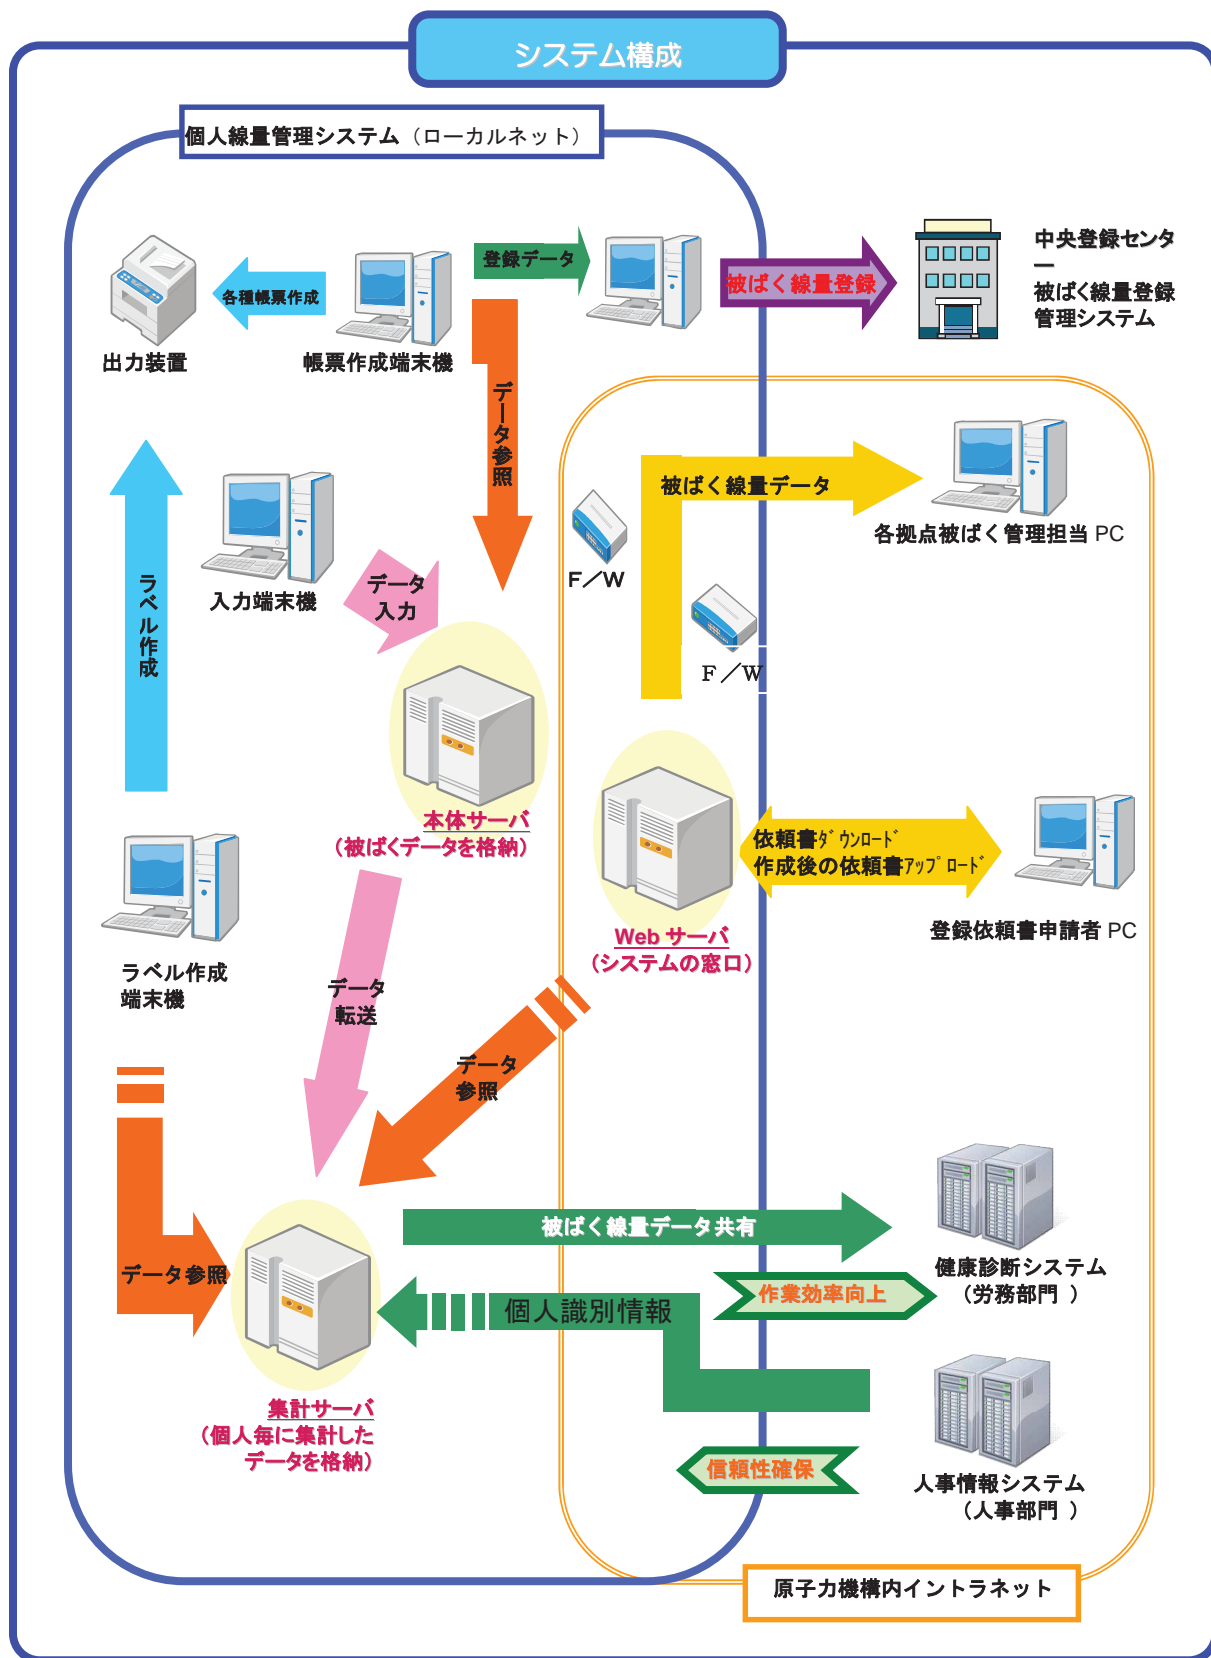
システム構成

個人線量管理システム（ローカルネット）

各種帳票作成

出力装置

帳票作成端末機

登録データ

被ばく線量登録

中央登録センター

被ばく線量登録管理システム

データ参照

被ばく線量データ

各拠点被ばく管理担当 PC

F／W

F／W

ラベル作成

入力端末機

データ入力

本体サーバ
（被ばくデータを格納）

Web サーバ
（システムの窓口）

依頼書ﾀﾞｳﾝﾛｰﾄﾞ
作成後の依頼書ｱｯﾌﾟﾛｰﾄﾞ

登録依頼書申請者 PC

ラベル作成端末機

データ転送

データ参照

データ参照

被ばく線量データ共有

健康診断システム
（労務部門 ）

作業効率向上

個人識別情報

集計サーバ
（個人毎に集計したデータを格納）

信頼性確保

人事情報システム
（人事部門 ）

原子力機構内イントラネット